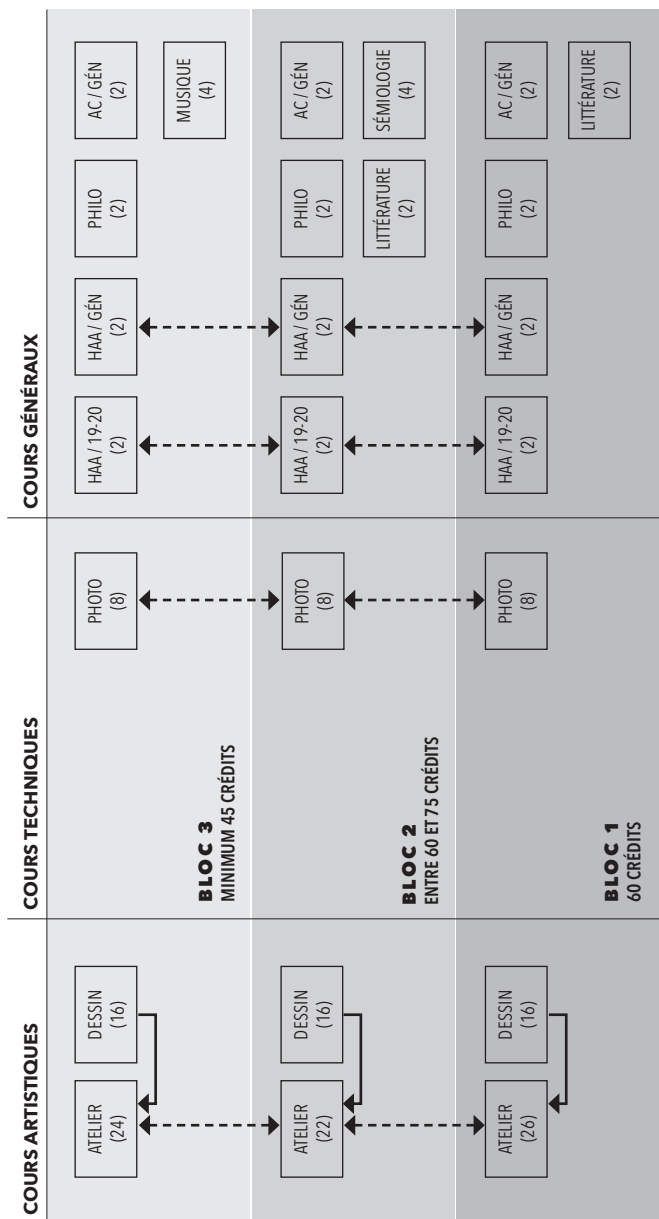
COURS ARTISTIQUES

COURS TECHNIQUES

COURS GÉNÉRAUX

BLOC 3
MINIMUM 45 CRÉDITS

ATELIER (24)
DESSIN (16)
PHOTO (8)
HAA / 19-20 (2)
HAA / GÉN (2)
PHILO (2)
AC / GÉN (2)
MUSIQUE (4)

BLOC 2
ENTRE 60 ET 75 CRÉDITS

ATELIER (22)
DESSIN (16)
PHOTO (8)
HAA / 19-20 (2)
HAA / GÉN (2)
PHILO (2)
LITTÉRATURE (2)
AC / GÉN (2)
SÉMIOLOGIE (4)

BLOC 1
60 CRÉDITS

ATELIER (26)
DESSIN (16)
PHOTO (8)
HAA / 19-20 (2)
HAA / GÉN (2)
PHILO (2)
AC / GÉN (2)
LITTÉRATURE (2)